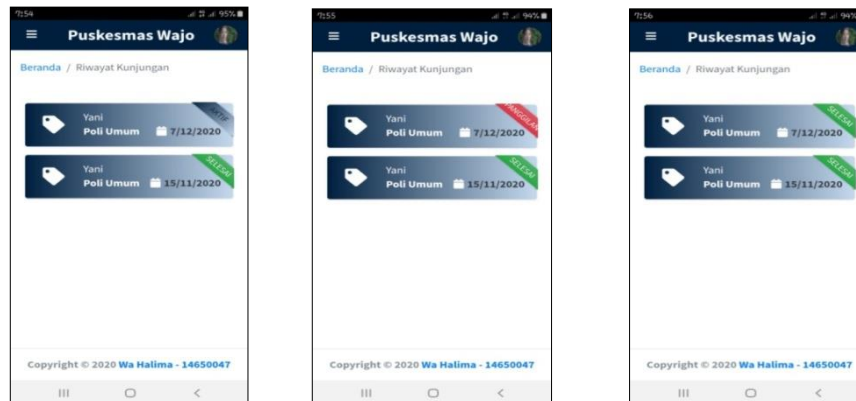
7:54 95%
Puskesmas Wajo
Beranda / Riwayat Kunjungan
Yani
Poli Umum 7/12/2020
AKTIF
Yani
Poli Umum 15/11/2020
SELESAI
Copyright © 2020 Wa Halima - 14650047

7:55 94%
Puskesmas Wajo
Beranda / Riwayat Kunjungan
Yani
Poli Umum 7/12/2020
PANGGILAN
Yani
Poli Umum 15/11/2020
SELESAI
Copyright © 2020 Wa Halima - 14650047

7:56 94%
Puskesmas Wajo
Beranda / Riwayat Kunjungan
Yani
Poli Umum 7/12/2020
SELESAI
Yani
Poli Umum 15/11/2020
SELESAI
Copyright © 2020 Wa Halima - 14650047